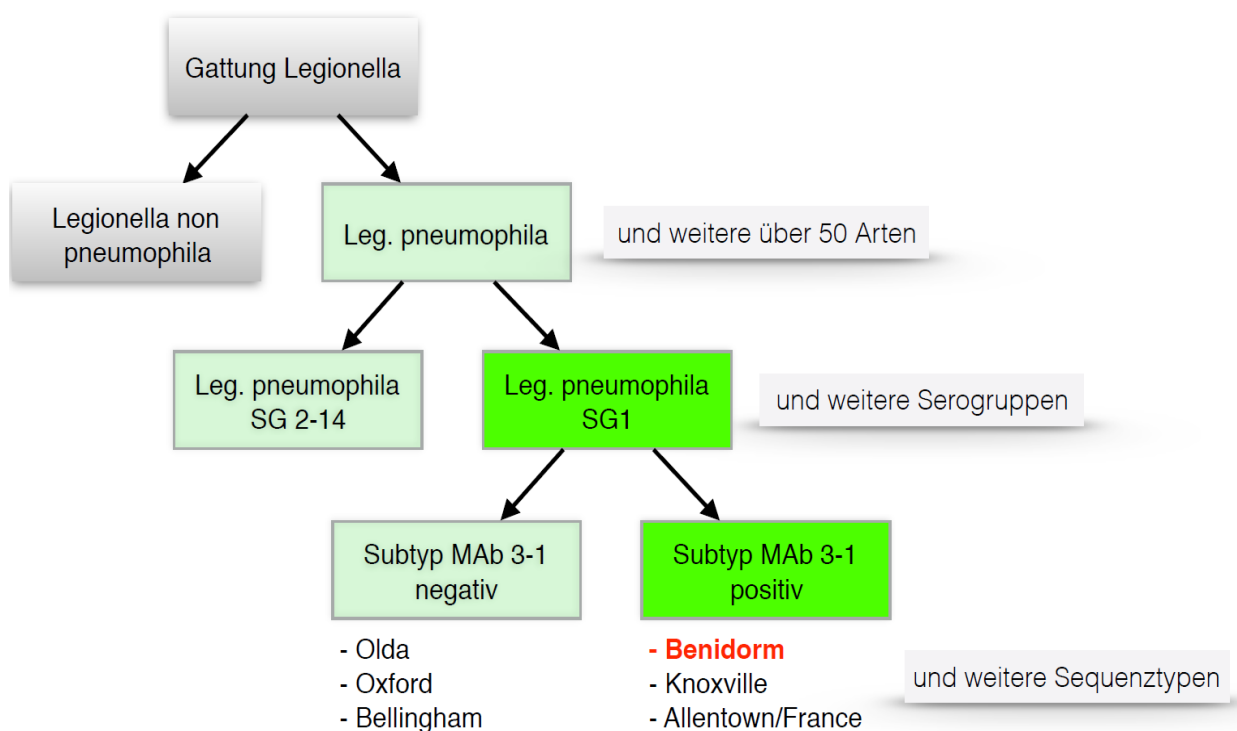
Gattung Legionella

Legionella non pneumophila

Leg. pneumophila

und weitere über 50 Arten

Leg. pneumophila SG 2-14

Leg. pneumophila SG1

und weitere Serogruppen

Subtyp MAb 3-1 negativ

Subtyp MAb 3-1 positiv

- Olda
- Oxford
- Bellingham

- Benidorm
- Knoxville
- Allentown/France

und weitere Sequenztypen